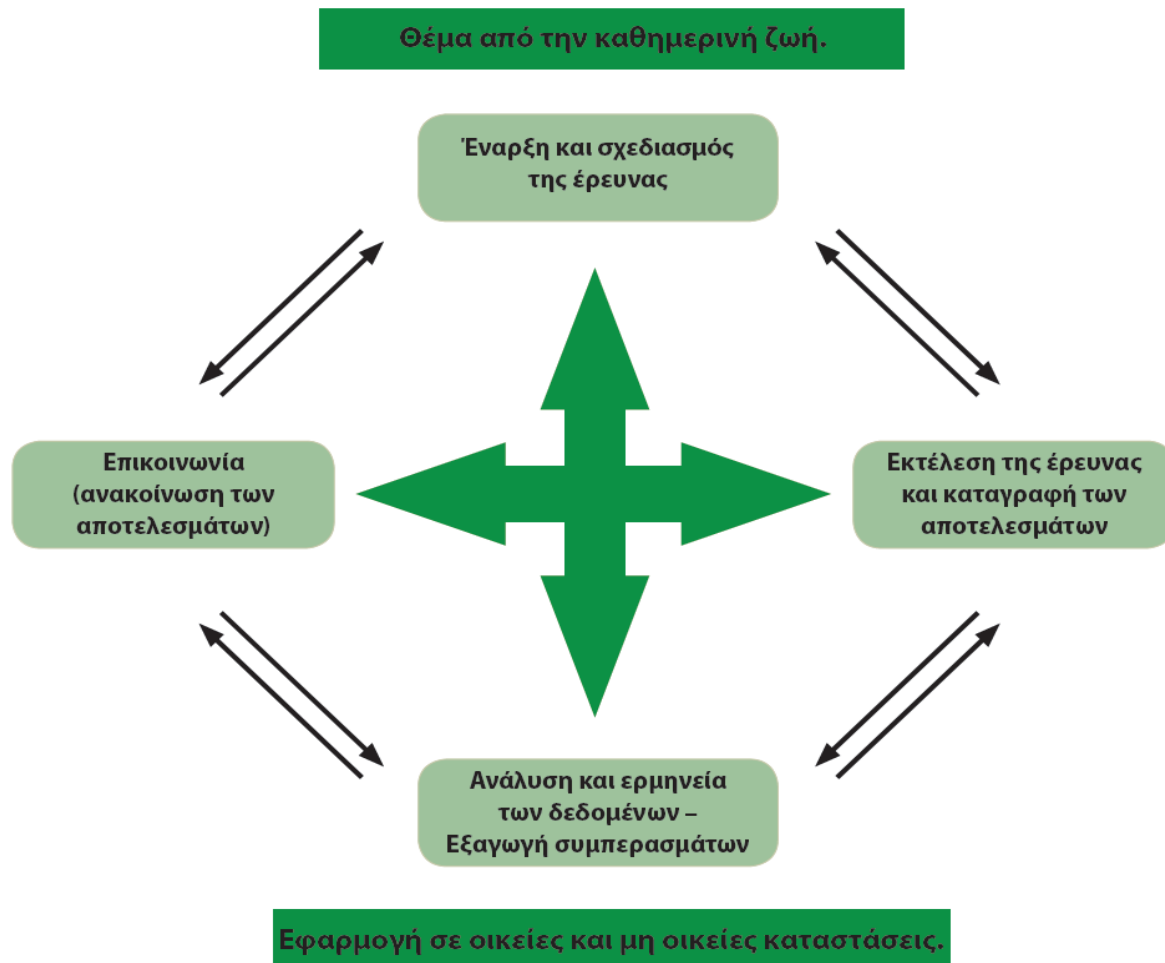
Θέμα από την καθημερινή ζωή.

Έναρξη και σχεδιασμός της έρευνας

Επικοινωνία (ανακοίνωση των αποτελεσμάτων)

Εκτέλεση της έρευνας και καταγραφή των αποτελεσμάτων

Ανάλυση και ερμηνεία των δεδομένων – Εξαγωγή συμπερασμάτων

Εφαρμογή σε οικείες και μη οικείες καταστάσεις.